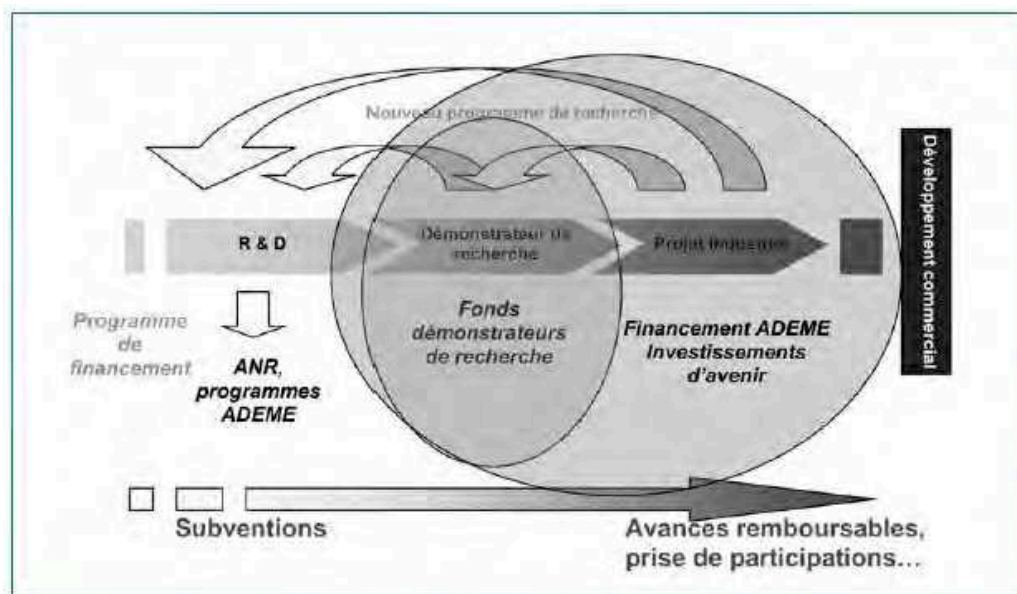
Nouveau programme de recherche

Développement commercial

R & D

Démonstrateur de recherche

Projet industriel

Programme de financement

ANR, programmes ADEME

Fonds démonstrateurs de recherche

Financement ADEME Investissements d'avenir

Subventions

Avances remboursables, prise de participations…